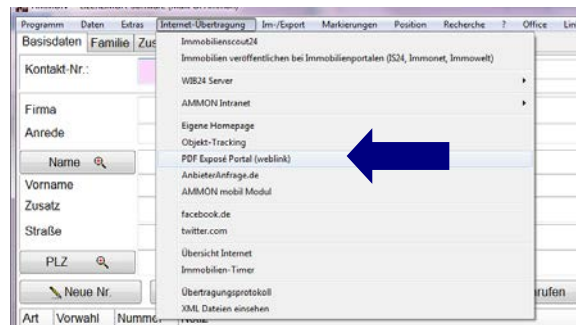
Programm Daten Extras Internet-Übertragung Im-/Export Markierungen Position Recherche ? Office Lin

Basisdaten Familie Zus

Kontakt-Nr.:

Firma

Anrede

Name

Vorname

Zusatz

Straße

PLZ

Neue Nr.

rufen

Art Vorwahl Numme

Immobilienscout24
Immobilien veröffentlichen bei Immobilienportalen (IS24, Immonet, Immowelt)
WIB24 Server
AMMON Intranet
Eigene Homepage
Objekt-Tracking
PDF Exposé Portal (weblink)
AnbieterAnfrage.de
AMMON mobil Modul
facebook.de
twitter.com
Übersicht Internet
Immobilien-Timer
Übertragungsprotokoll
XML Dateien einsehen